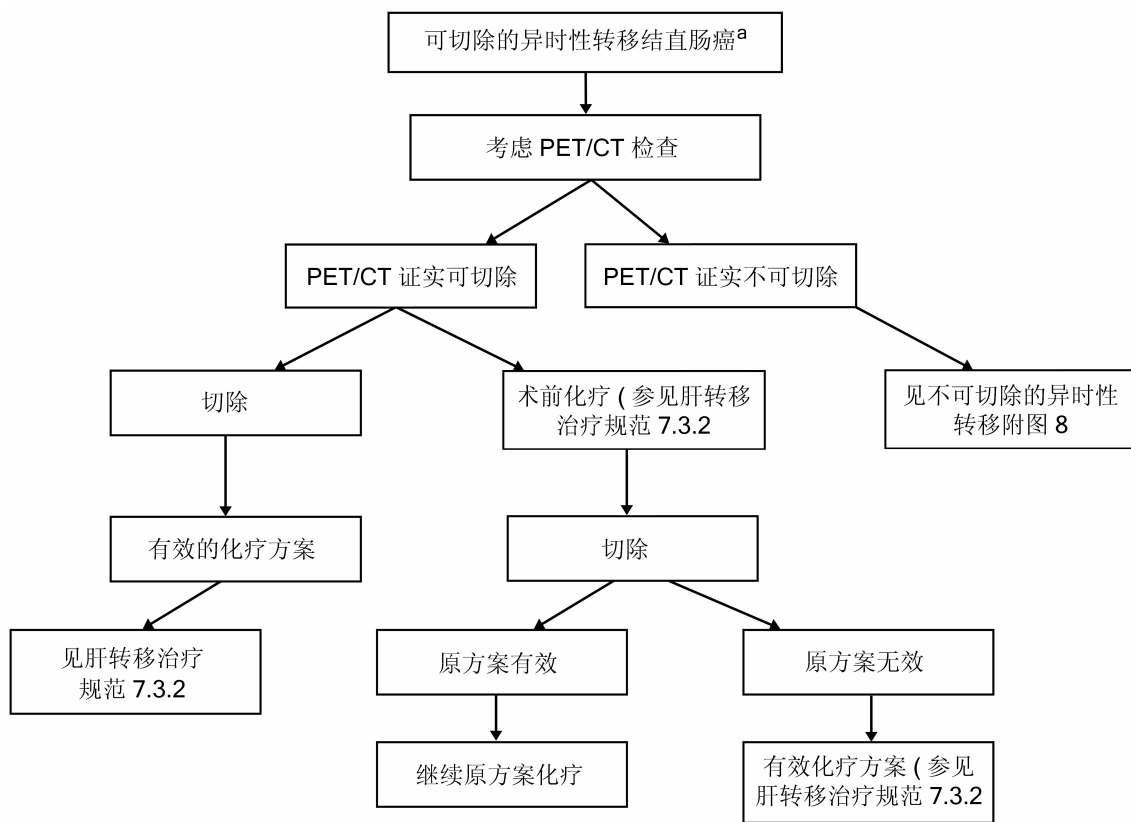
可切除的异时性转移结直肠癌$^{a}$

考虑 PET/CT 检查

PET/CT 证实可切除

PET/CT 证实不可切除

切除

术前化疗 ( 参见肝转移治疗规范 7.3.2

见不可切除的异时性转移附图 8

有效的化疗方案

切除

见肝转移治疗规范 7.3.2

原方案有效

原方案无效

继续原方案化疗

有效化疗方案 ( 参见肝转移治疗规范 7.3.2